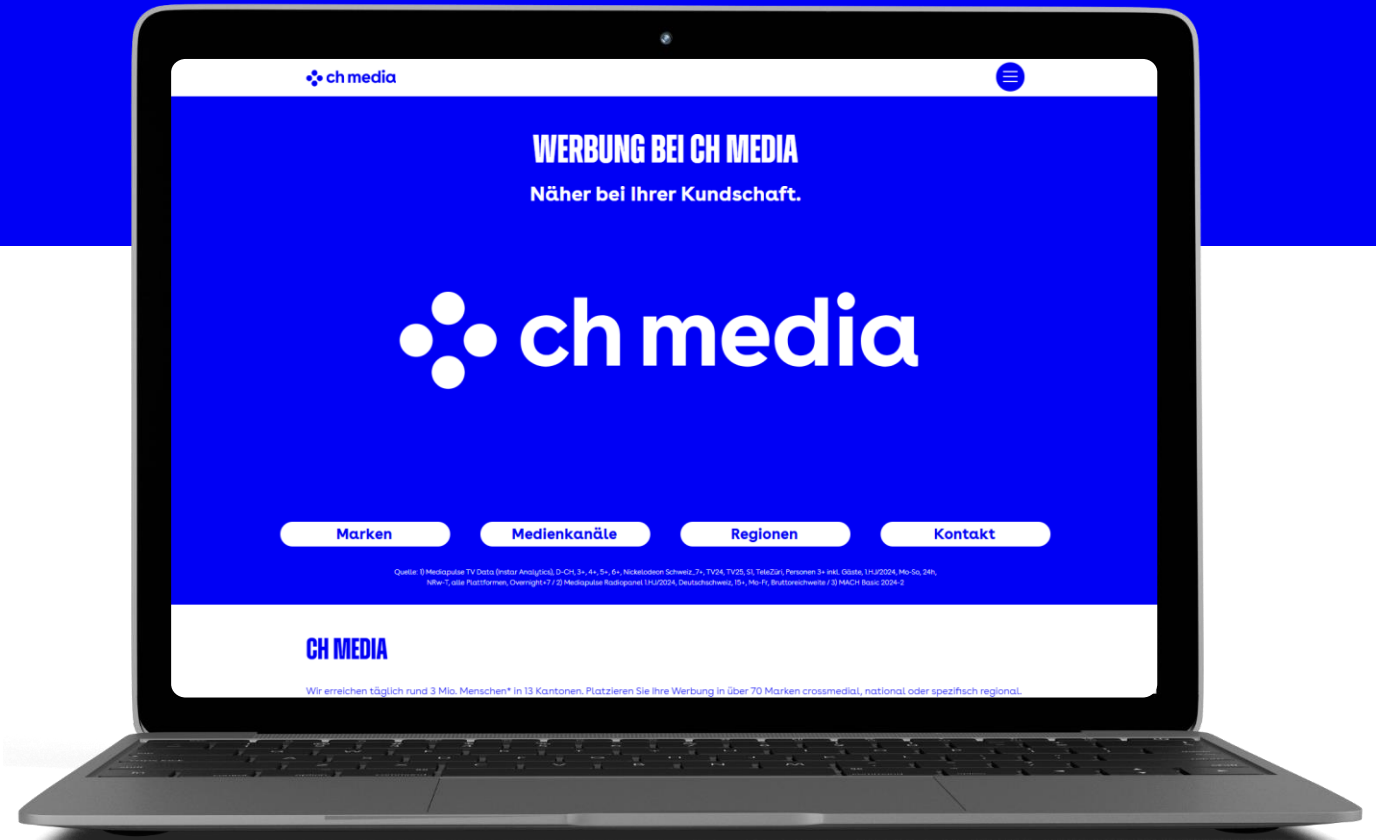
ch media

WERBUNG BEI CH MEDIA

Näher bei Ihrer Kundschaft.

ch media

Marken

Medienkanäle

Regionen

Kontakt

Quelle: 1) Mediapulse TV Data (Instar Analytics), D-CH, 3+, 4+, 5+, 6+, Nickelodeon Schweiz, 7+, TV24, TV25, S1, TeleZüri, Personen 3+ inkl. Gäste, 1.HJ/2024, Mo-So, 24h, NRw-T, alle Plattformen, Overnight+7 / 2) Mediapulse Radiopanel 1.HJ/2024, Deutschschweiz, 15+, Mo-Fr, Bruttoreichweite / 3) MACH Basic 2024-2

CH MEDIA

Wir erreichen täglich rund 3 Mio. Menschen* in 13 Kantonen. Platzieren Sie Ihre Werbung in über 70 Marken crossmedial, national oder spezifisch regional.